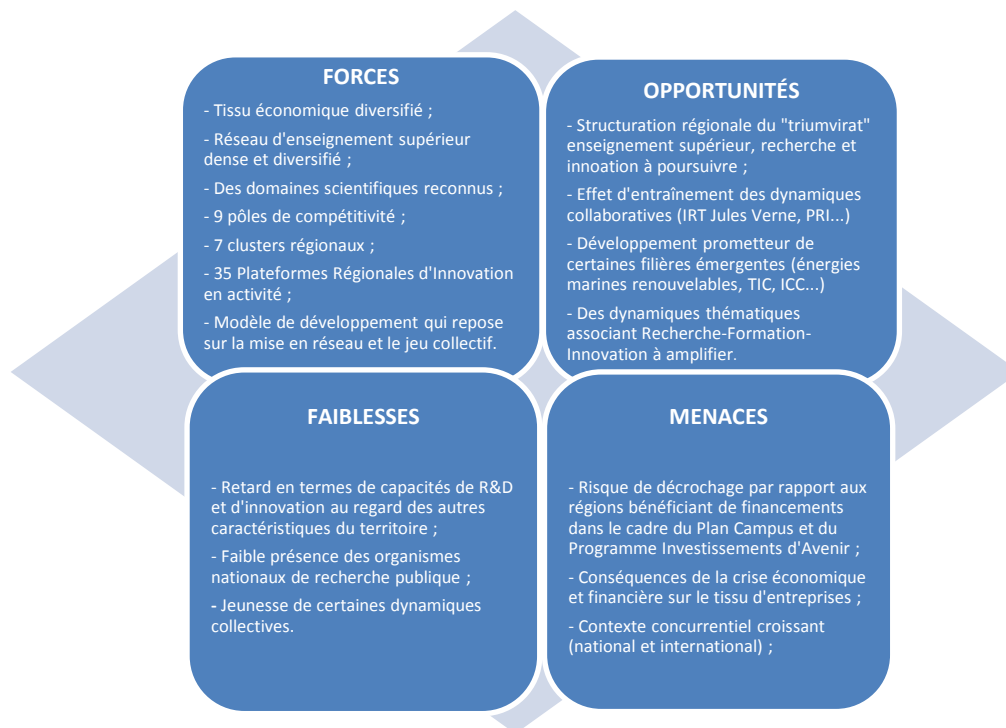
FORCES

- Tissu économique diversifié ;

- Réseau d'enseignement supérieur dense et diversifié ;

- Des domaines scientifiques reconnus ;

- 9 pôles de compétitivité ;

- 7 clusters régionaux ;

- 35 Plateformes Régionales d'Innovation en activité ;

- Modèle de développement qui repose sur la mise en réseau et le jeu collectif.

OPPORTUNITÉS

- Structuration régionale du "triumvirat" enseignement supérieur, recherche et innoation à poursuivre ;

- Effet d'entraînement des dynamiques collaboratives (IRT Jules Verne, PRI...)

- Développement prometteur de certaines filières émergentes (énergies marines renouvelables, TIC, ICC...)

- Des dynamiques thématiques associant Recherche-Formation-Innovation à amplifier.

FAIBLESSES

- Retard en termes de capacités de R&D et d'innovation au regard des autres caractéristiques du territoire ;

- Faible présence des organismes nationaux de recherche publique ;

- Jeunesse de certaines dynamiques collectives.

MENACES

- Risque de décrochage par rapport aux régions bénéficiant de financements dans le cadre du Plan Campus et du Programme Investissements d'Avenir ;

- Conséquences de la crise économique et financière sur le tissu d'entreprises ;

- Contexte concurrentiel croissant (national et international) ;